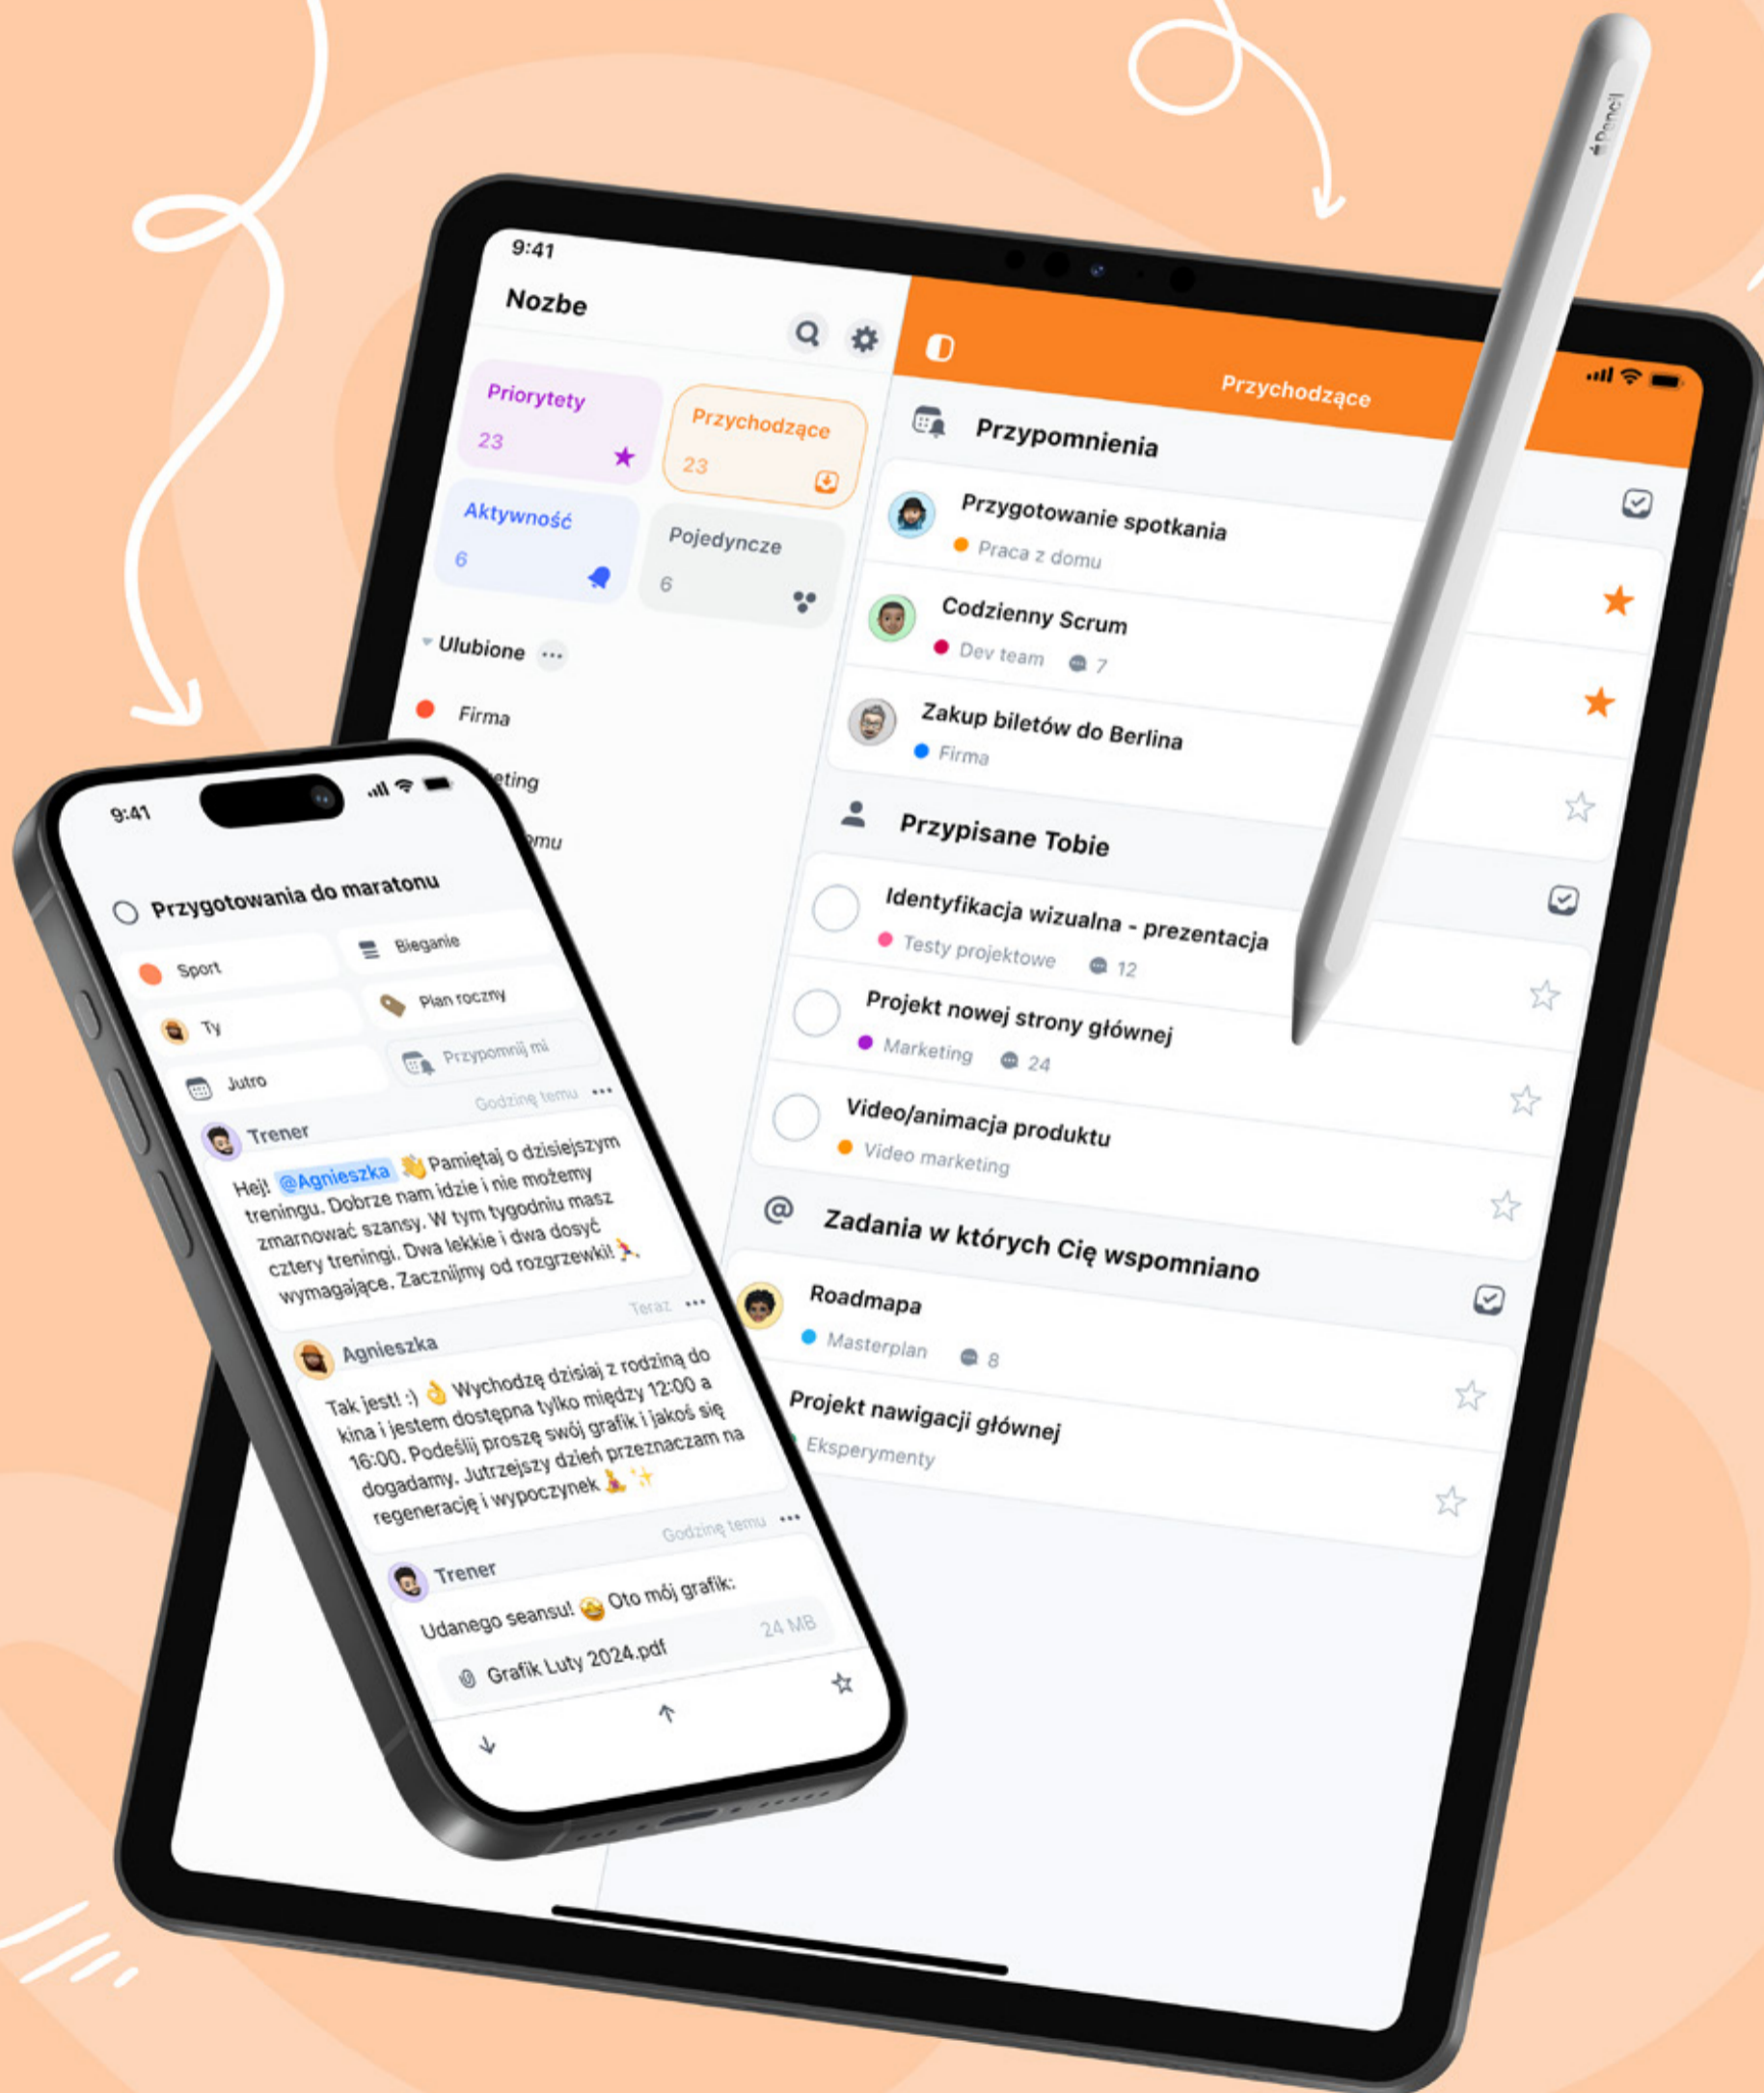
9:41

Nozbe

Priorytety
23

Przychodzące
23

Aktywność
6

Pojedyncze
6

Ulubione

Firma

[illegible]eting

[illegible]mu

Przychodzące

Przypomnienia

Przygotowanie spotkania
Praca z domu

Codzienny Scrum
Dev team 7

Zakup biletów do Berlina
Firma

Przypisane Tobie

Identyfikacja wizualna - prezentacja
Testy projektowe 12

Projekt nowej strony głównej
Marketing 24

Video/animacja produktu
Video marketing

Zadania w których Cię wspomniano

Roadmapa
Masterplan 8

Projekt nawigacji głównej
Eksperymenty

Pencil

9:41

Przygotowania do maratonu

Sport
Bieganie
Ty
Plan roczny
Jutro
Przypomnij mi

Godzinę temu

Trener
Hej! @Agnieszka 👋 Pamiętaj o dzisiejszym treningu. Dobrze nam idzie i nie możemy zmarnować szansy. W tym tygodniu masz cztery treningi. Dwa lekkie i dwa dosyć wymagające. Zacznijmy od rozgrzewki!

Teraz

Agnieszka
Tak jest! :) 👌 Wychodzę dzisiaj z rodziną do kina i jestem dostępna tylko między 12:00 a 16:00. Podeślij proszę swój grafik i jakoś się dogadamy. Jutrzejszy dzień przeznaczam na regenerację i wypoczynek ✨

Godzinę temu

Trener
Udanego seansu! 🤩 Oto mój grafik:
Grafik Luty 2024.pdf 24 MB